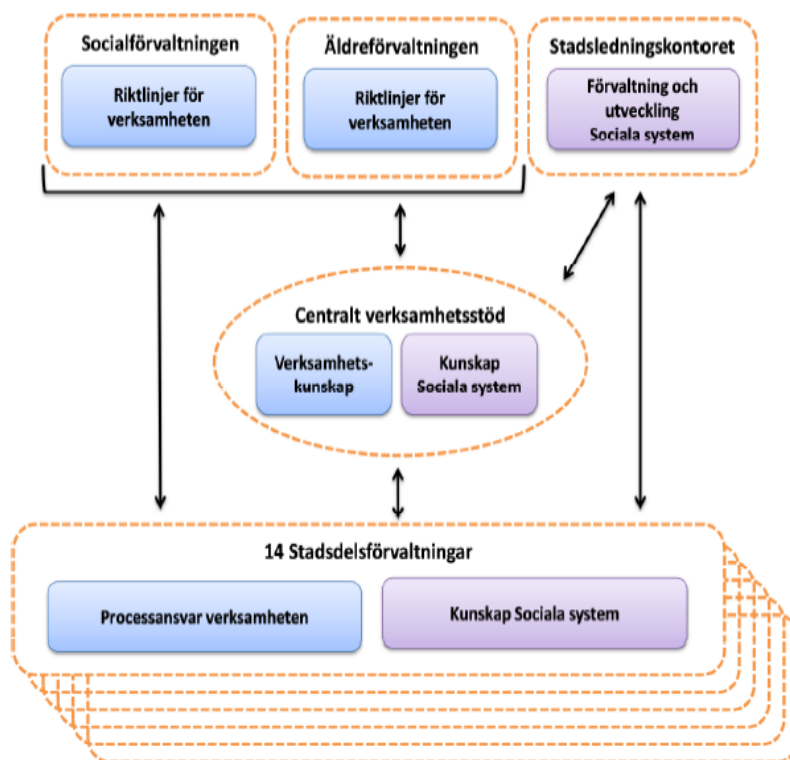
Socialförvaltningen

Riktlinjer för verksamheten

Äldreförvaltningen

Riktlinjer för verksamheten

Stadsledningskontoret

Förvaltning och utveckling Sociala system

Centralt verksamhetsstöd

Verksamhetskunskap

Kunskap Sociala system

14 Stadsdelsförvaltningar

Processansvar verksamheten

Kunskap Sociala system